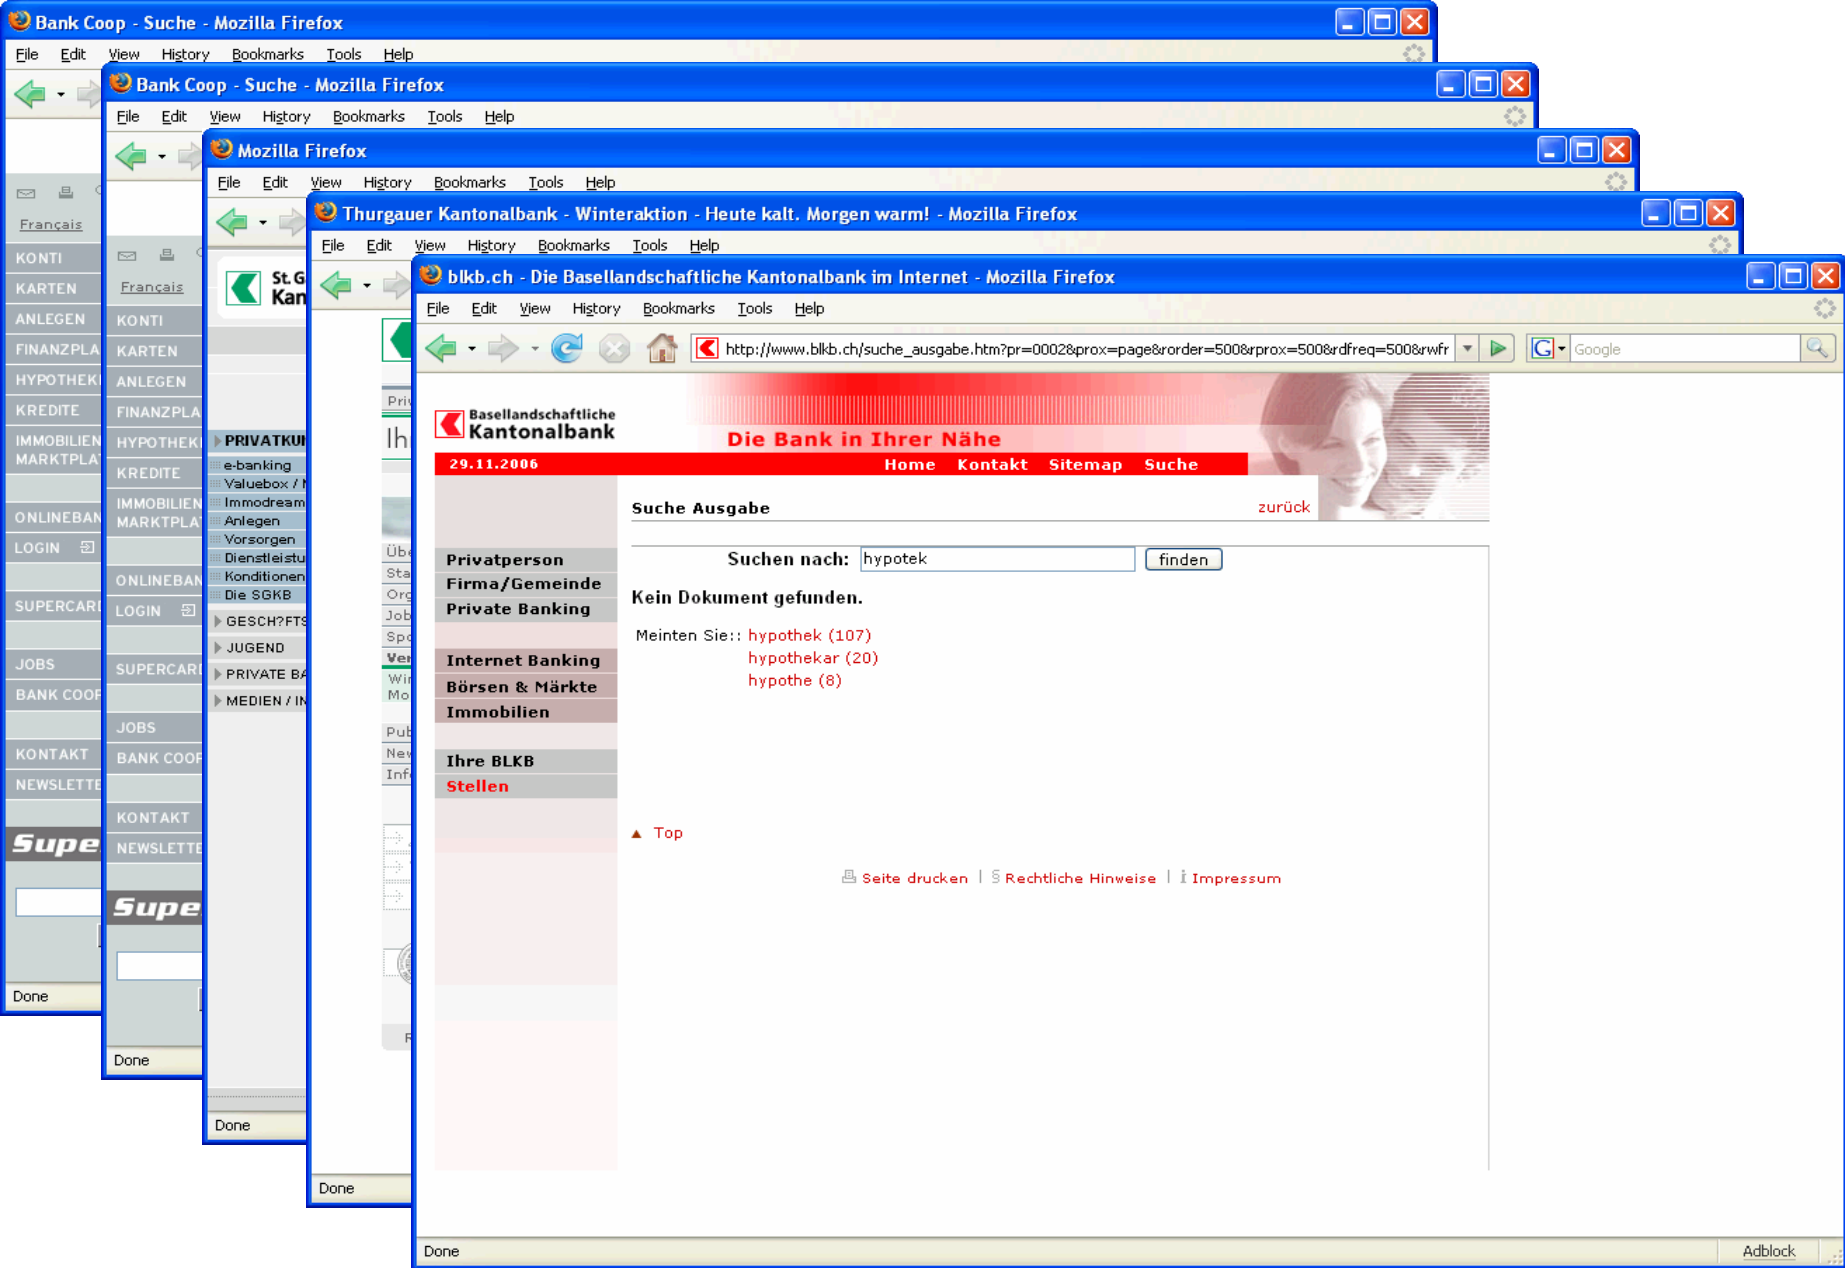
Bank Coop - Suche - Mozilla Firefox

File Edit View History Bookmarks Tools Help

Français

KONTI
KARTEN
ANLEGEN
FINANZPLA
HYPOTHEK
KREDITE
IMMOBILIEN MARKTPLA
ONLINEBAN
LOGIN
SUPERCARI
JOBS
BANK COOP
KONTAKT
NEWSLETTE
Supe

Done

Bank Coop - Suche - Mozilla Firefox

File Edit View History Bookmarks Tools Help

Français

KONTI
KARTEN
ANLEGEN
FINANZPLA
HYPOTHEK
KREDITE
IMMOBILIEN MARKTPLA
ONLINEBAN
LOGIN
SUPERCARI
JOBS
BANK COOP
KONTAKT
NEWSLETTE
Supe

Done

Mozilla Firefox

File Edit View History Bookmarks Tools Help

St.G Kan

PRIVATKU
e-banking
Valuebox / I
Immodream
Anlegen
Vorsorgen
Dienstleistu
Konditionen
Die SGKB
GESCH?FTS
JUGEND
PRIVATE BA
MEDIEN / IN

Done

Thurgauer Kantonalbank - Winteraktion - Heute kalt. Morgen warm! - Mozilla Firefox

File Edit View History Bookmarks Tools Help

Pri
Ih
Übe
Sta
Org
Job
Spo
Ver
Wi
Mo
Pub
New
Inf

Done

blkb.ch - Die Basellandschaftliche Kantonalbank im Internet - Mozilla Firefox

File Edit View History Bookmarks Tools Help

http://www.blkb.ch/suche_ausgabe.htm?pr=0002&prox=page&rorder=500&rprox=500&rdfreq=500&rwfr

Google

Basellandschaftliche Kantonalbank

Die Bank in Ihrer Nähe

29.11.2006

Home Kontakt Sitemap Suche

Suche Ausgabe

zurück

Privatperson
Firma/Gemeinde
Private Banking
Internet Banking
Börsen & Märkte
Immobilien
Ihre BLKB
Stellen

Suchen nach: hypotek finden

Kein Dokument gefunden.

Meinten Sie:: hypothek (107)
hypothekar (20)
hypothe (8)

Top

Seite drucken | Rechtliche Hinweise | Impressum

Done

Adblock